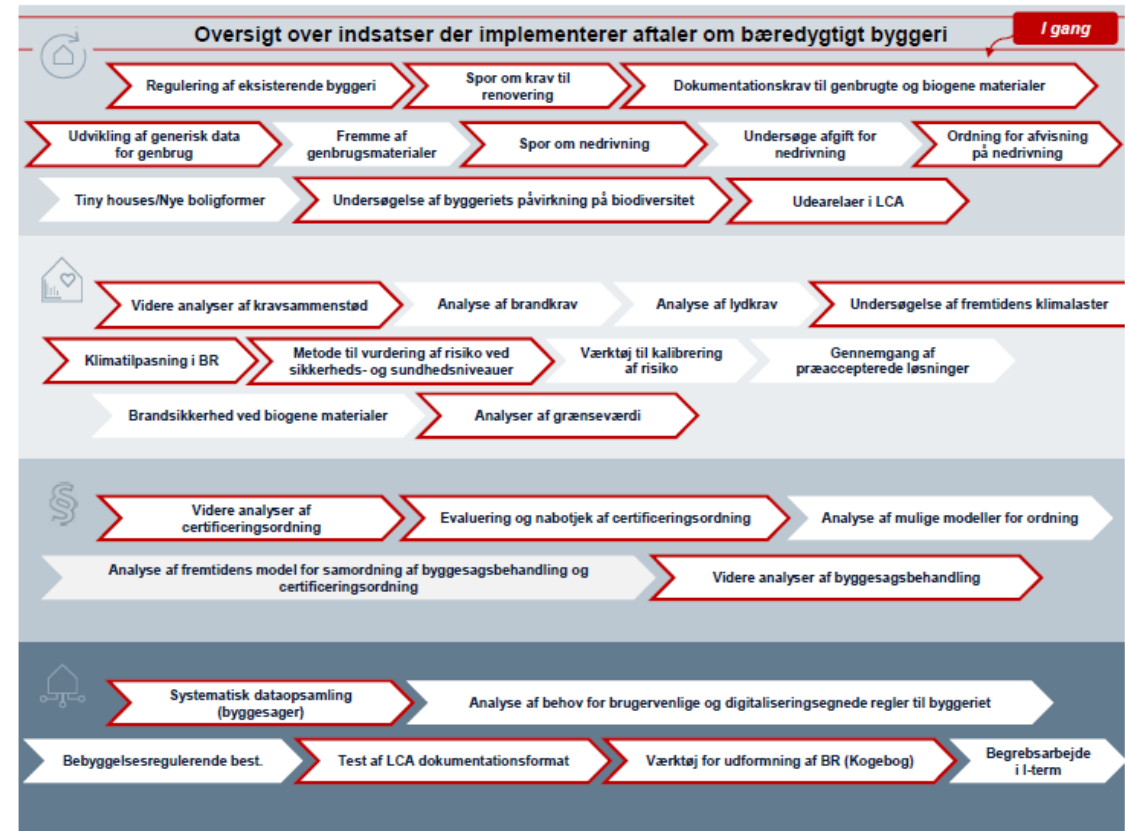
Oversigt over indsatser der implementerer aftaler om bæredygtigt byggeri

I gang

Regulering af eksisterende byggeri

Spor om krav til renovering

Dokumentationskrav til genbrugte og biogene materialer

Udvikling af generisk data for genbrug

Fremme af genbrugsmaterialer

Spor om nedrivning

Undersøge afgift for nedrivning

Ordning for afvisning på nedrivning

Tiny houses/Nye boligformer

Undersøgelse af byggeriets påvirkning på biodiversitet

Udearelaer i LCA

Videre analyser af kravsammenstød

Analyse af brandkrav

Analyse af lydkrav

Undersøgelse af fremtidens klimalaster

Klimatilpasning i BR

Metode til vurdering af risiko ved sikkerheds- og sundhedsniveauer

Værktøj til kalibrering af risiko

Gennemgang af præaccepterede løsninger

Brandsikkerhed ved biogene materialer

Analyser af grænseværdi

Videre analyser af certificeringsordning

Evaluering og nabotjek af certificeringsordning

Analyse af mulige modeller for ordning

Analyse af fremtidens model for samordning af byggesagsbehandling og certificeringsordning

Videre analyser af byggesagsbehandling

Systematisk dataopsamling (byggesager)

Analyse af behov for brugervenlige og digitaliseringsegnede regler til byggeriet

Bebyggelsesregulerende best.

Test af LCA dokumentationsformat

Værktøj for udformning af BR (Kogebog)

Begrebsarbejde i I-term